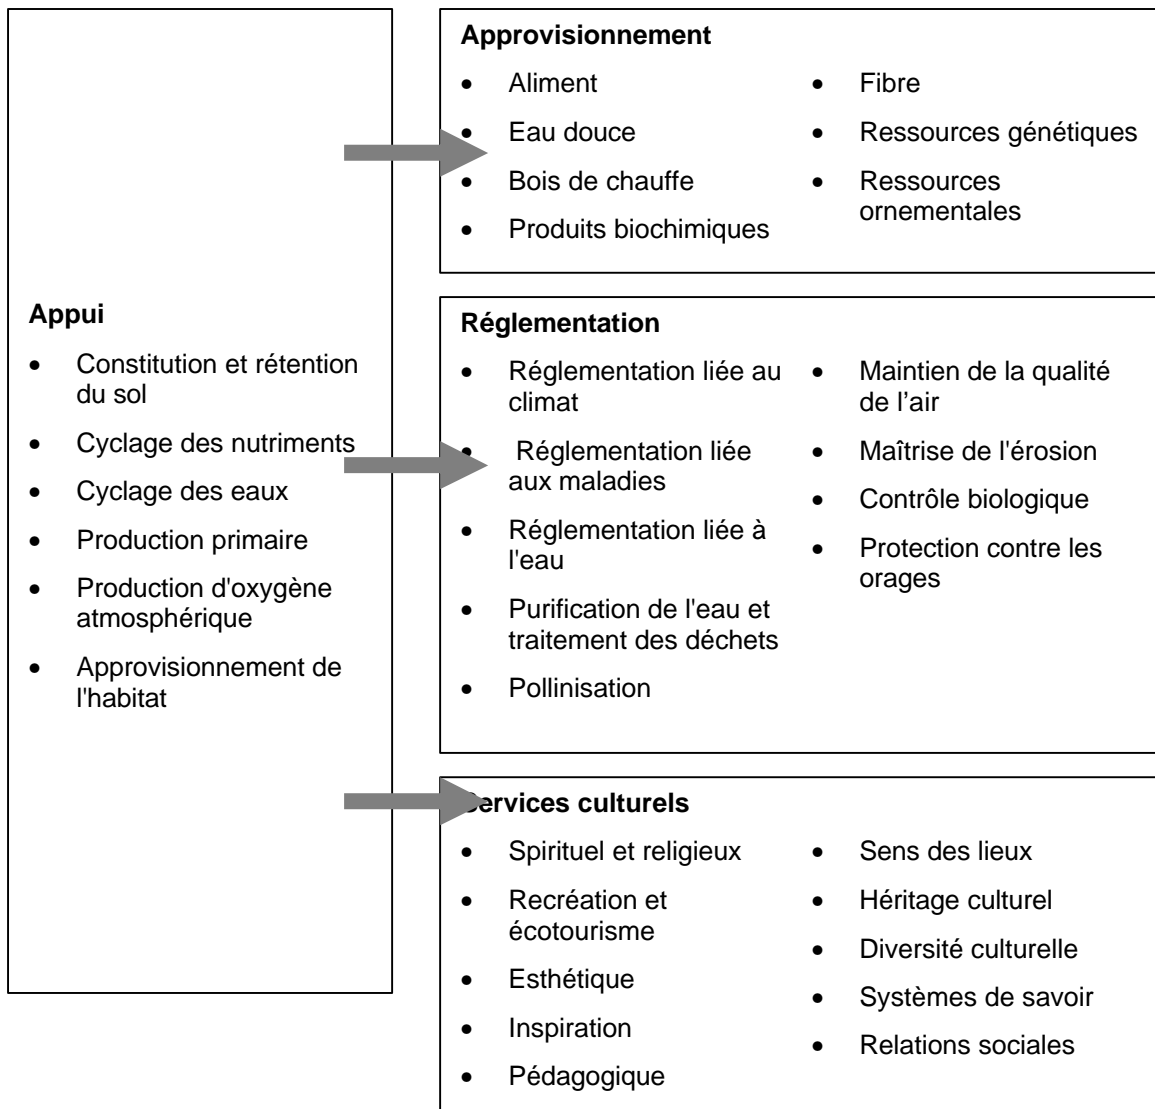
Appui

- Constitution et rétention du sol
- Cyclage des nutriments
- Cyclage des eaux
- Production primaire
- Production d'oxygène atmosphérique
- Approvisionnement de l'habitat

Approvisionnement

- Aliment
- Eau douce
- Bois de chauffe
- Produits biochimiques
- Fibre
- Ressources génétiques
- Ressources ornementales

Réglementation

- Réglementation liée au climat
- Réglementation liée aux maladies
- Réglementation liée à l'eau
- Purification de l'eau et traitement des déchets
- Pollinisation
- Maintien de la qualité de l'air
- Maîtrise de l'érosion
- Contrôle biologique
- Protection contre les orages

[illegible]ervices culturels

- Spirituel et religieux
- Recréation et écotourisme
- Esthétique
- Inspiration
- Pédagogique
- Sens des lieux
- Héritage culturel
- Diversité culturelle
- Systèmes de savoir
- Relations sociales